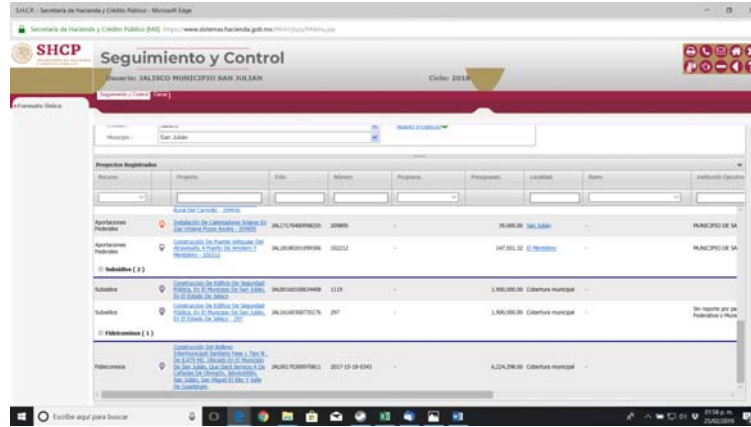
S.H.C.P. - Secretaría de Hacienda y Crédito Público - Microsoft Edge

Secretaría de Hacienda y Crédito Público [MX] https://www.sistemas.hacienda.gob.mx/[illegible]

SHCP

Seguimiento y Control

Usuario: JALISCO MUNICIPIO SAN JULIAN

Ciclo: 2018

Seguimiento y Control

Formato Único

Municipio: San Julián

Proyectos Registrados

| Recurso | | Proyecto | Folio | Número | Programa | Presupuesto | Localidad | Ramo | Institución Ejecutora |
|---|---|---|---|---|---|---|---|---|---|
| | | Rural Del Carrizillo - 209856 | | | | | | | |
| Aportaciones Federales | | Instalación De Calentadores Solares En Zap Urbana Pozos Arriba - 209805 | JAL17170400998255 | 209805 | - | 39,000.00 | San Julián | - | MUNICIPIO DE SA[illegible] |
| Aportaciones Federales | | Construcción De Puente Vehicular Del Atravesaño A Puerto De Arrieros Y Membrillo - 102212 | JAL18180201099306 | 102212 | - | 147,551.32 | El Membrillo | - | MUNICIPIO DE SA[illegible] |

Subsidios ( 2 )

| | | | | | | | | | |
|---|---|---|---|---|---|---|---|---|---|
| Subsidios | | Construcción De Edificio De Seguridad Pública, En El Municipio De San Julián, En El Estado De Jalisco | JAL00160100634408 | 1119 | - | 1,900,000.00 | Cobertura municipal | - | |
| Subsidios | | Construcción De Edificio De Seguridad Pública, En El Municipio De San Julián, En El Estado De Jalisco - 297 | JAL16160300735176 | 297 | - | 1,900,000.00 | Cobertura municipal | - | Sin reporte por pa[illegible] Federativa o Muni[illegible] |

Fideicomisos ( 1 )

| | | | | | | | | | |
|---|---|---|---|---|---|---|---|---|---|
| Fideicomisos | | Construcción Del Bordo Intermunicipal Sanitario Fase 1 Tipo B, De 6,675 M2, Ubicado En El Municipio De San Julián, Que Dará Servicio A Las Cabeceras De Chimalpa, Sayula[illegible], San Julián, San Miguel El Alto Y Valle De Guadalupe | JAL00170300970611 | 2017-15-18-0345 | - | 6,224,298.00 | Cobertura municipal | - | |

Escribe aquí para buscar

01:58 p. m.
25/02/2019